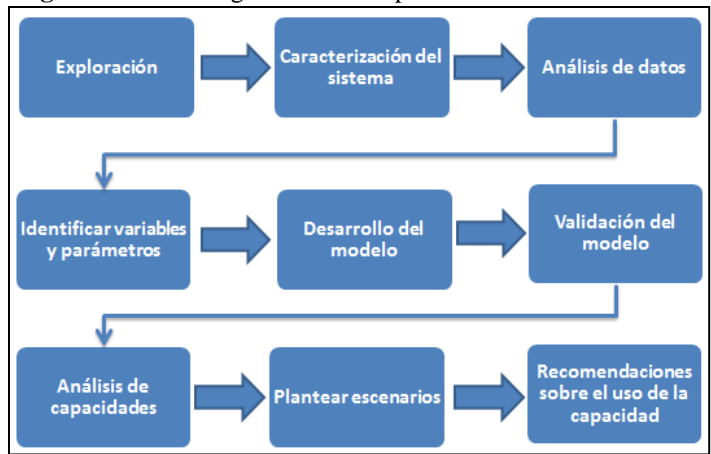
Exploración

Caracterización del sistema

Análisis de datos

Identificar variables y parámetros

Desarrollo del modelo

Validación del modelo

Análisis de capacidades

Plantear escenarios

Recomendaciones sobre el uso de la capacidad